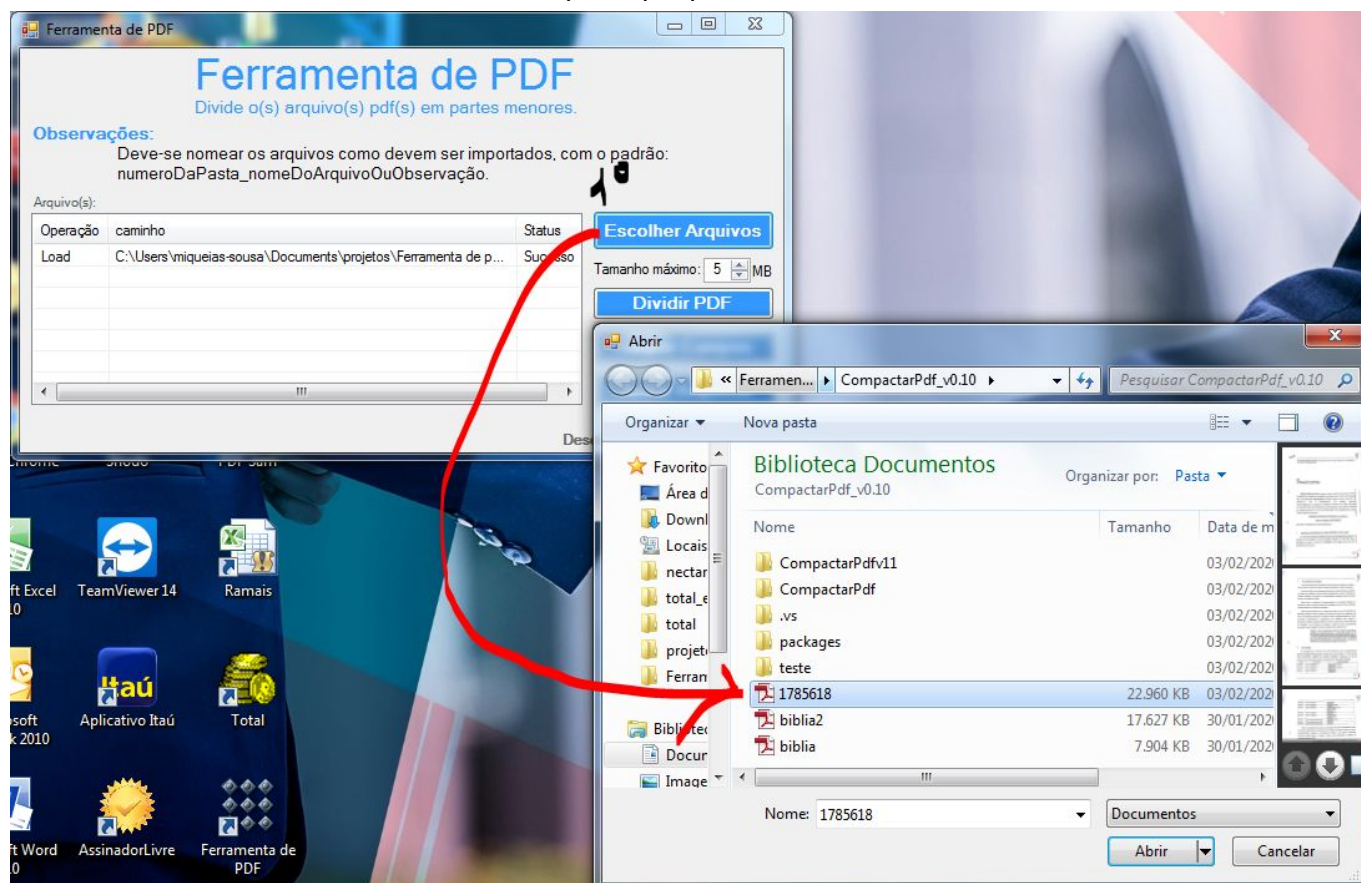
Ferramenta de PDF

Ferramenta de PDF
Divide o(s) arquivo(s) pdf(s) em partes menores.

Observações:
Deve-se nomear os arquivos como devem ser importados, com o padrão: numeroDaPasta_nomeDoArquivoOuObservação.

1º

Arquivo(s):

| Operação | caminho | Status |
|---|---|---|
| Load | C:\Users\miqueias-sousa\Documents\projetos\Ferramenta de p... | Sucesso |

Escolher Arquivos
Tamanho máximo: 5 MB
Dividir PDF
Des

chrome shodo PDF Sam
ft Excel 10
TeamViewer 14
Ramais
soft k 2010
Itaú
Aplicativo Itaú
Total
ft Word 0
AssinadorLivre
Ferramenta de PDF

Abrir
« Ferramen... ▸ CompactarPdf_v0.10 ▸
Pesquisar CompactarPdf_v0.10
Organizar ▾ Nova pasta

Favoritos
Área d
Downl
Locais
nectar
total_e
total
projet
Ferram
Bibliotec
Docum
Image

Biblioteca Documentos
CompactarPdf_v0.10
Organizar por: Pasta ▾

| Nome | Tamanho | Data de m |
|---|---|---|
| CompactarPdfv11 | | 03/02/202 |
| CompactarPdf | | 03/02/202 |
| .vs | | 03/02/202 |
| packages | | 03/02/202 |
| teste | | 03/02/202 |
| 1785618 | 22.960 KB | 03/02/202 |
| biblia2 | 17.627 KB | 30/01/202 |
| biblia | 7.904 KB | 30/01/202 |

Nome: 1785618
Documentos
Abrir
Cancelar